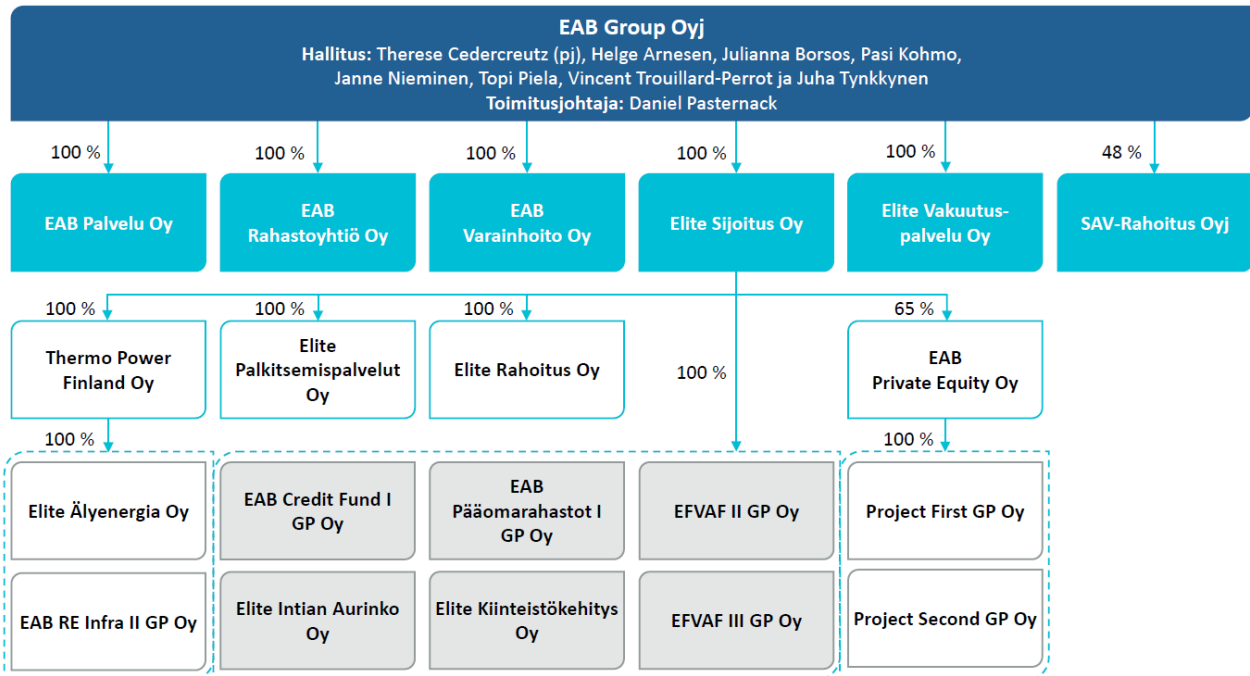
EAB Group Oyj
Hallitus: Therese Cedercreutz (pj), Helge Arnesen, Julianna Borsos, Pasi Kohmo, Janne Nieminen, Topi Piela, Vincent Trouillard-Perrot ja Juha Tynkkynen
Toimitusjohtaja: Daniel Pasternack

100 %
EAB Palvelu Oy

100 %
EAB Rahastoyhtiö Oy

100 %
EAB Varainhoito Oy

100 %
Elite Sijoitus Oy

100 %
Elite Vakuutuspalvelu Oy

48 %
SAV-Rahoitus Oyj

100 %
Thermo Power Finland Oy

100 %
Elite Palkitsemispalvelut Oy

100 %
Elite Rahoitus Oy

100 %

65 %
EAB Private Equity Oy

100 %
Elite Älyenergia Oy

EAB RE Infra II GP Oy

EAB Credit Fund I GP Oy

Elite Intian Aurinko Oy

EAB Pääomarahastot I GP Oy

Elite Kiinteistökehitys Oy

EFVAF II GP Oy

EFVAF III GP Oy

100 %
Project First GP Oy

Project Second GP Oy